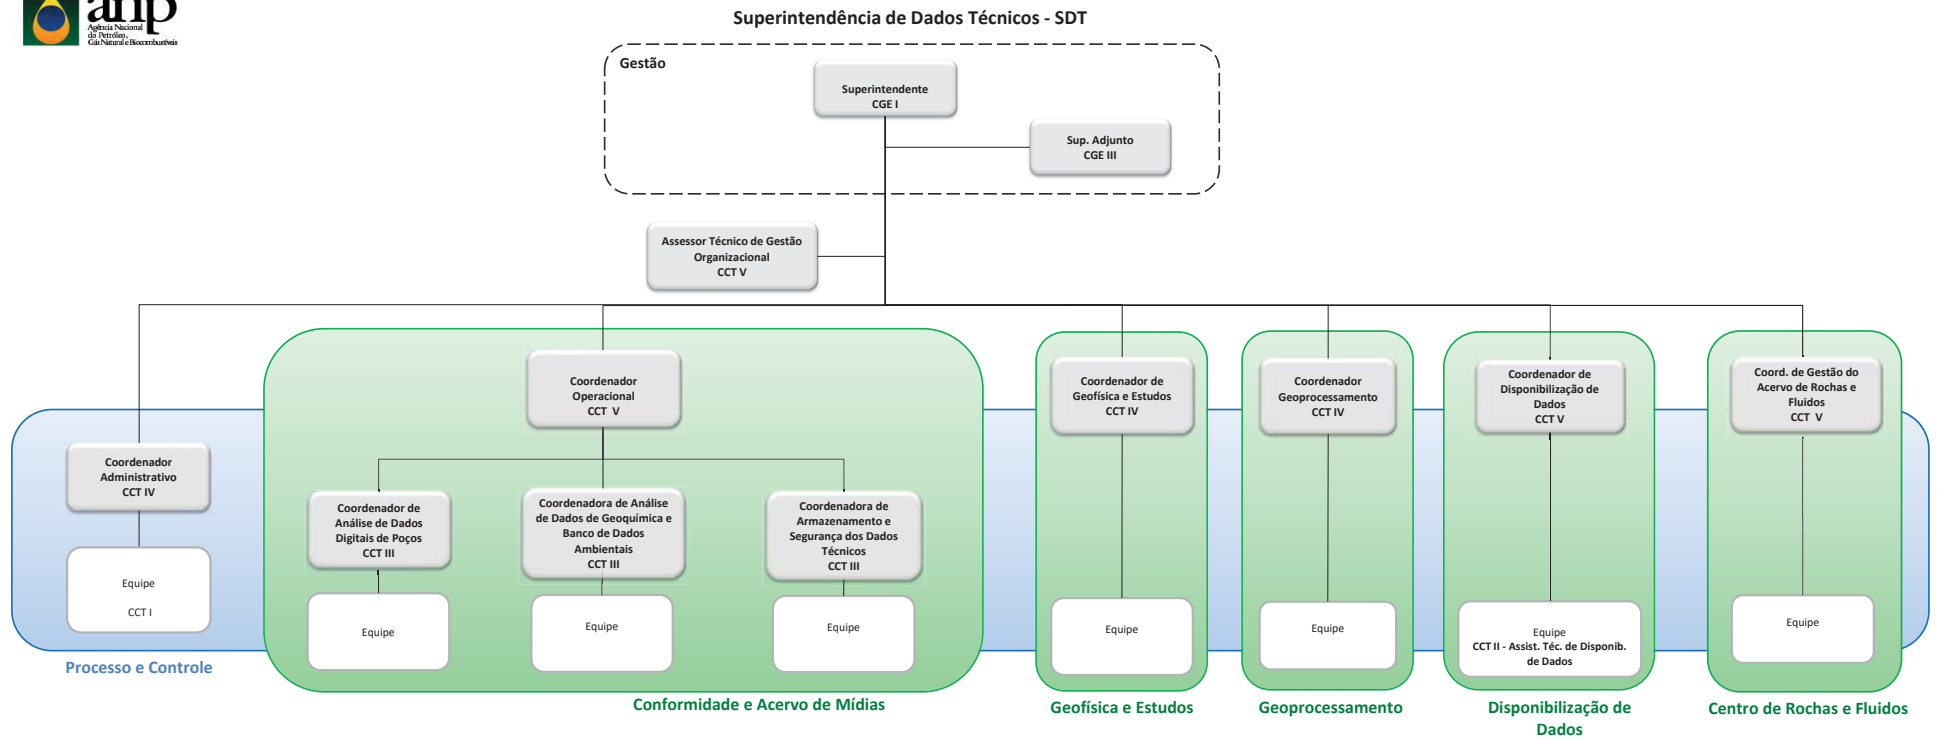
anp
Agência Nacional do Petróleo, Gás Natural e Biocombustíveis

Superintendência de Dados Técnicos - SDT

Gestão

Superintendente
CGE I

Sup. Adjunto
CGE III

Assessor Técnico de Gestão Organizacional
CCT V

Coordenador Administrativo
CCT IV

Equipe
CCT I

Processo e Controle

Coordenador Operacional
CCT V

Coordenador de Análise de Dados Digitais de Poços
CCT III

Equipe

Coordenadora de Análise de Dados de Geoquímica e Banco de Dados Ambientais
CCT III

Equipe

Coordenadora de Armazenamento e Segurança dos Dados Técnicos
CCT III

Equipe

Conformidade e Acervo de Mídias

Coordenador de Geofísica e Estudos
CCT IV

Equipe

Geofísica e Estudos

Coordenador Geoprocessamento
CCT IV

Equipe

Geoprocessamento

Coordenador de Disponibilização de Dados
CCT V

Equipe
CCT II - Assist. Téc. de Disponib. de Dados

Disponibilização de Dados

Coord. de Gestão do Acervo de Rochas e Fluidos
CCT V

Equipe

Centro de Rochas e Fluidos